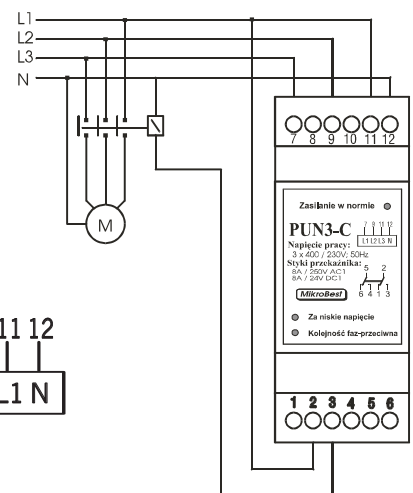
L1
L2
L3
N

M

7 8 9 10 11 12

Zasilanie w normie

PUN3-C
7 8 9 10 11 12
L1 L2 L3 N

Napięcie pracy:
3 x 400 / 230V; 50Hz
Styki przekaźnika:
8A / 250V AC1
8A / 24V DC1

5 2
6 4 1 3

MikroBest

Za niskie napięcie

Kolejność faz-przeciwna

1 2 3 4 5 6

11 12
L1 N